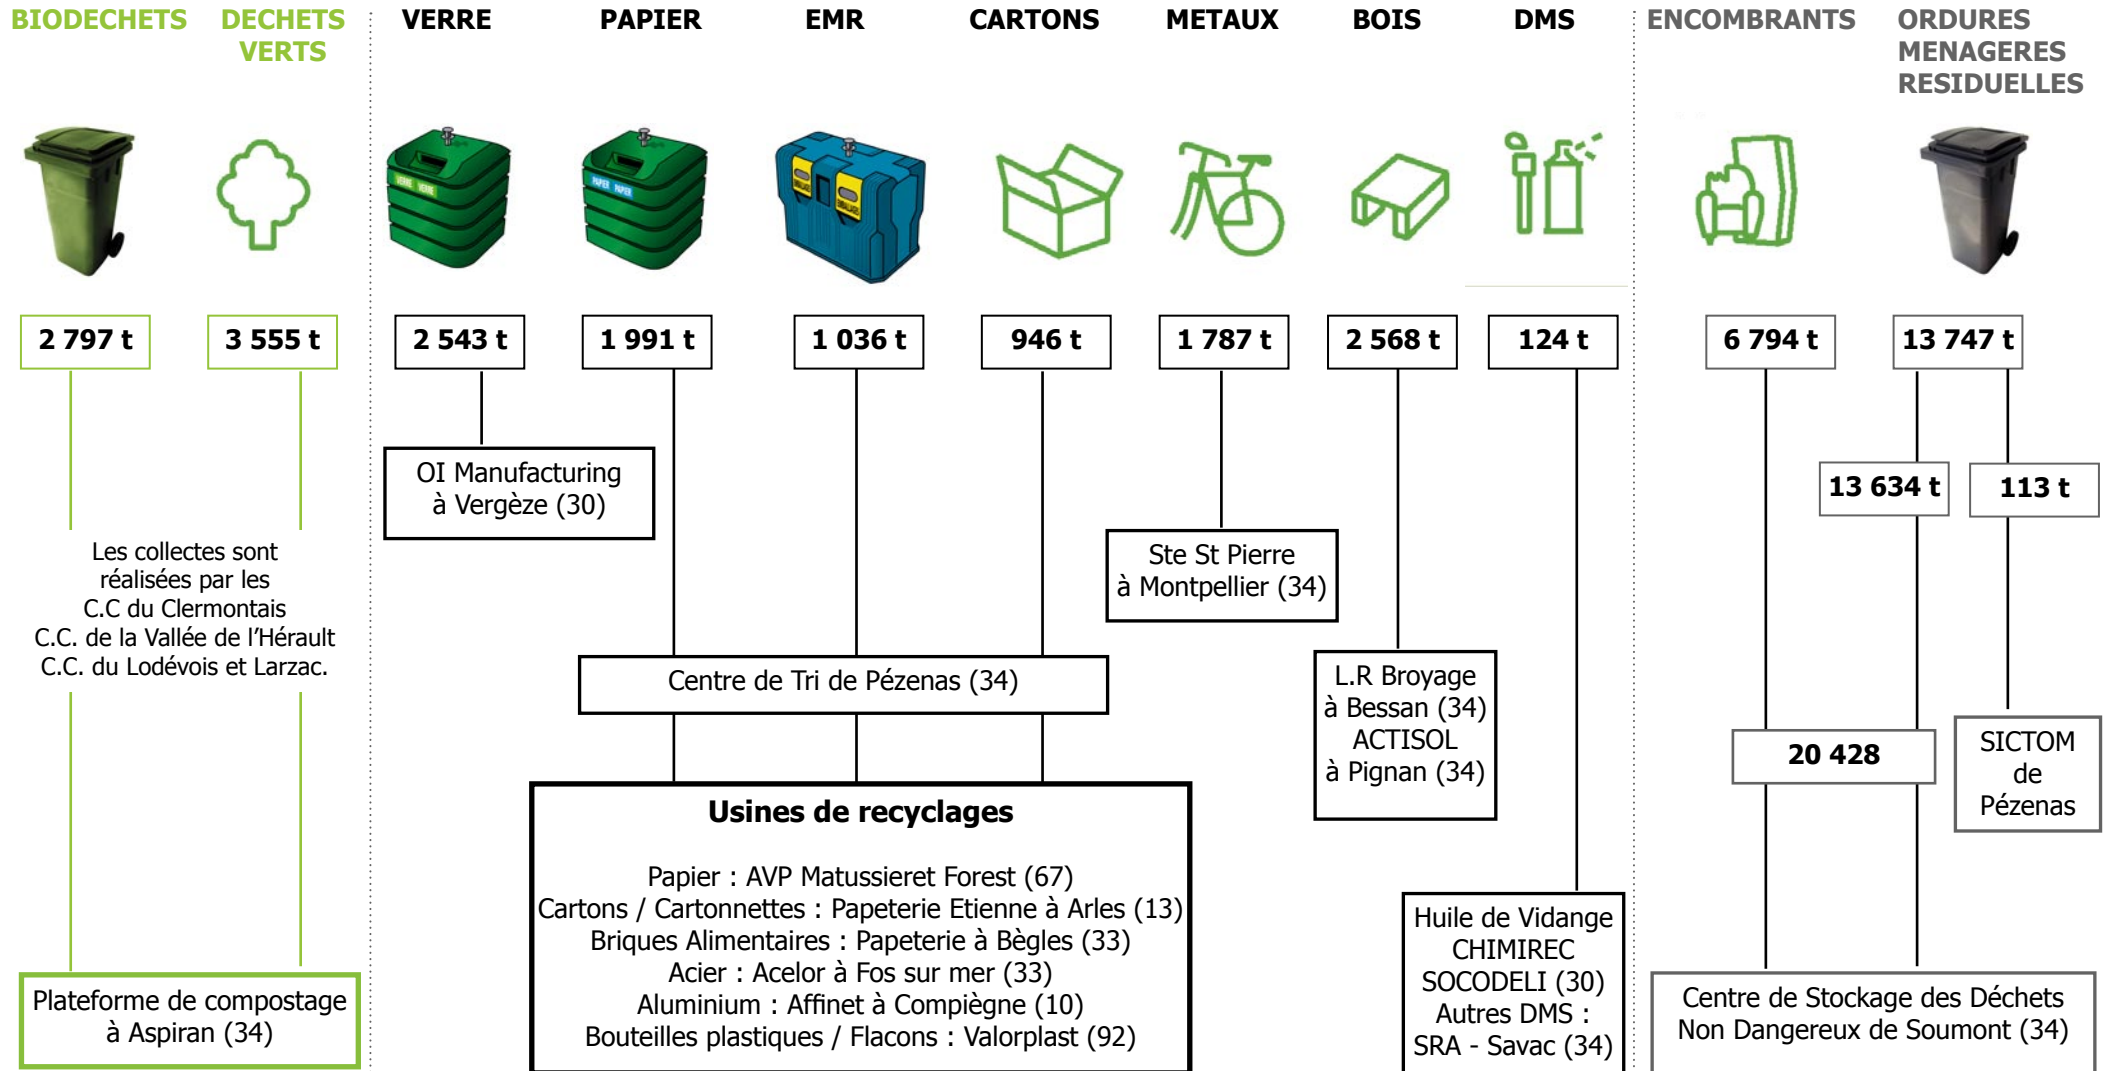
BIODECHETS DECHETS VERTS VERRE PAPIER EMR CARTONS METAUX BOIS DMS ENCOMBRANTS ORDURES MENAGERES RESIDUELLES

VERRE VERRE

PAPIER PAPIER

2 797 t 3 555 t 2 543 t 1 991 t 1 036 t 946 t 1 787 t 2 568 t 124 t 6 794 t 13 747 t

OI Manufacturing à Vergèze (30)

13 634 t 113 t

Ste St Pierre à Montpellier (34)

Les collectes sont réalisées par les C.C du Clermontais C.C. de la Vallée de l'Hérault C.C. du Lodévois et Larzac.

Centre de Tri de Pézenas (34)

L.R Broyage à Bessan (34) ACTISOL à Pignan (34)

20 428

SICTOM de Pézenas

Usines de recyclages

Papier : AVP Matussieret Forest (67)
Cartons / Cartonnettes : Papeterie Etienne à Arles (13)
Briques Alimentaires : Papeterie à Bègles (33)
Acier : Acelor à Fos sur mer (33)
Aluminium : Affinet à Compiègne (10)
Bouteilles plastiques / Flacons : Valorplast (92)

Huile de Vidange CHIMIREC SOCODELI (30) Autres DMS : SRA - Savac (34)

Plateforme de compostage à Aspiran (34)

Centre de Stockage des Déchets Non Dangereux de Soumont (34)